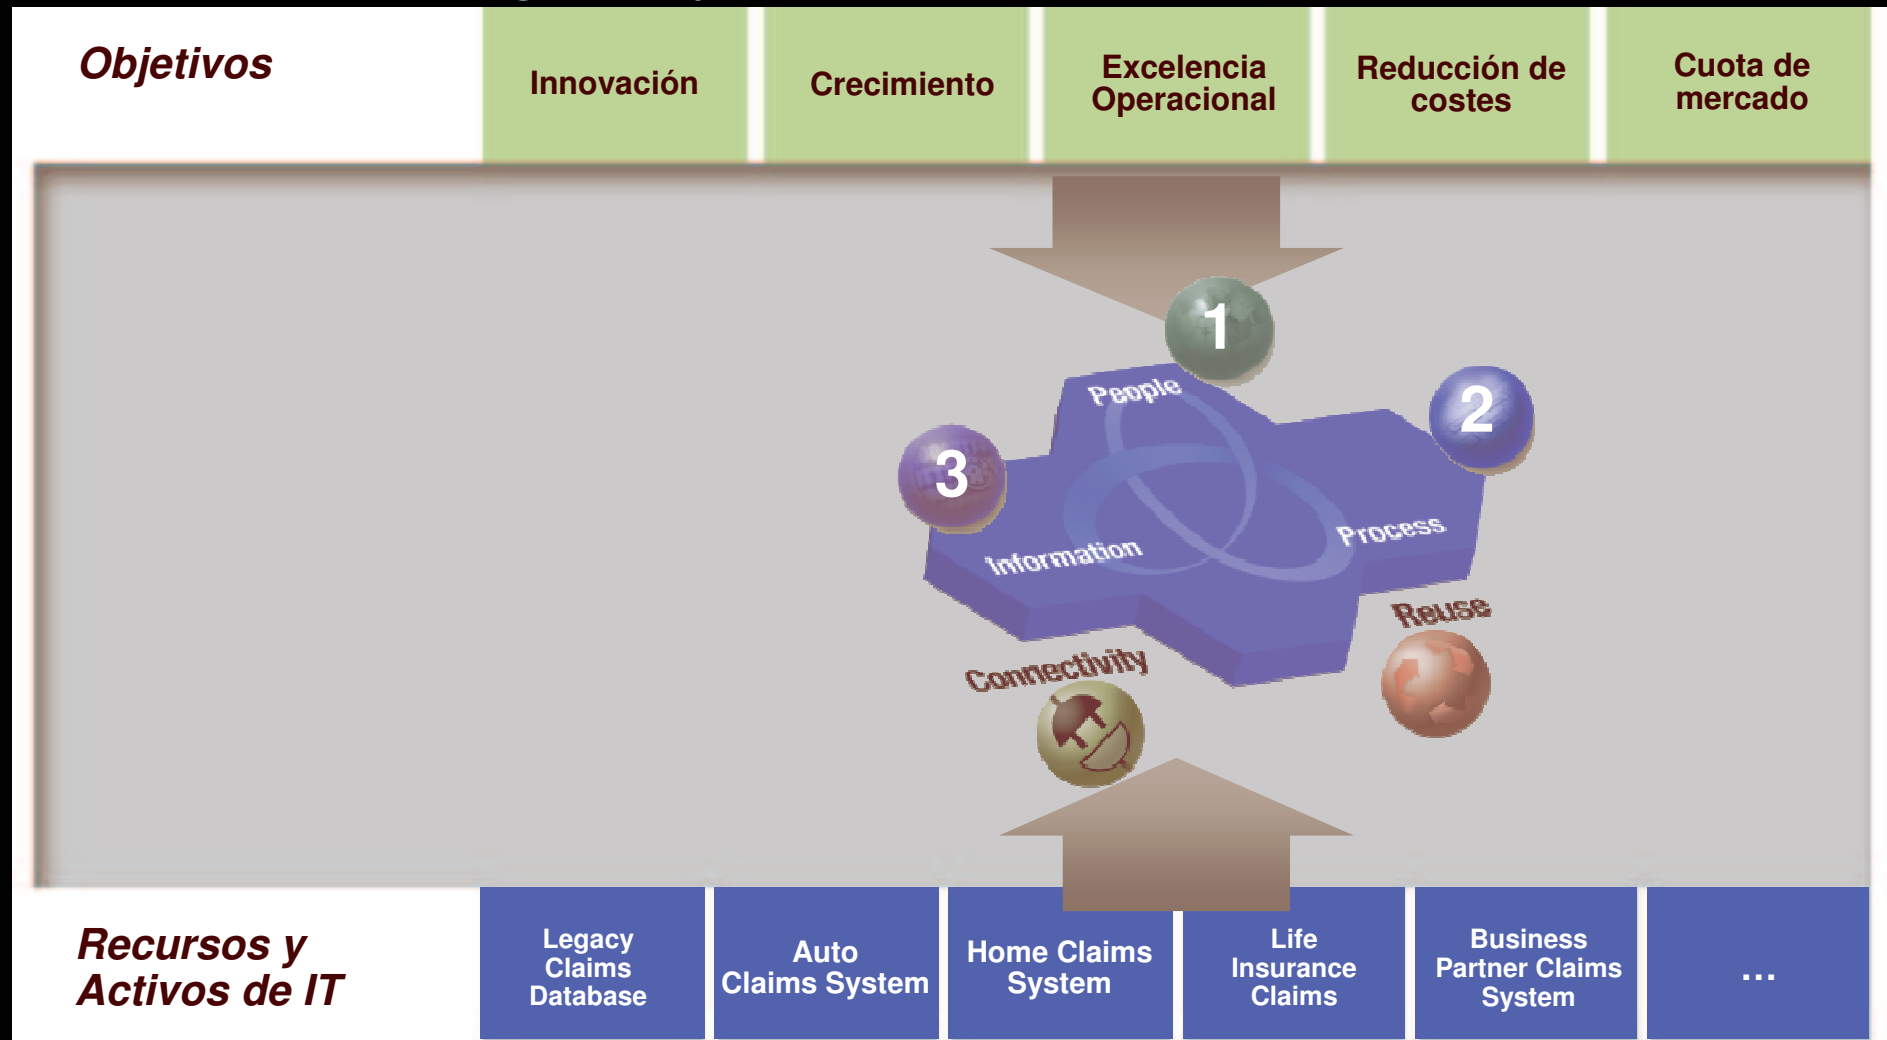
Objetivos

| Innovación | Crecimiento | Excelencia Operacional | Reducción de costes | Cuota de mercado |
|---|---|---|---|---|

1

People

2

3

Process

Information

Reuse

Connectivity

Recursos y Activos de IT

| Legacy Claims Database | Auto Claims System | Home Claims System | Life Insurance Claims | Business Partner Claims System | ... |
|---|---|---|---|---|---|